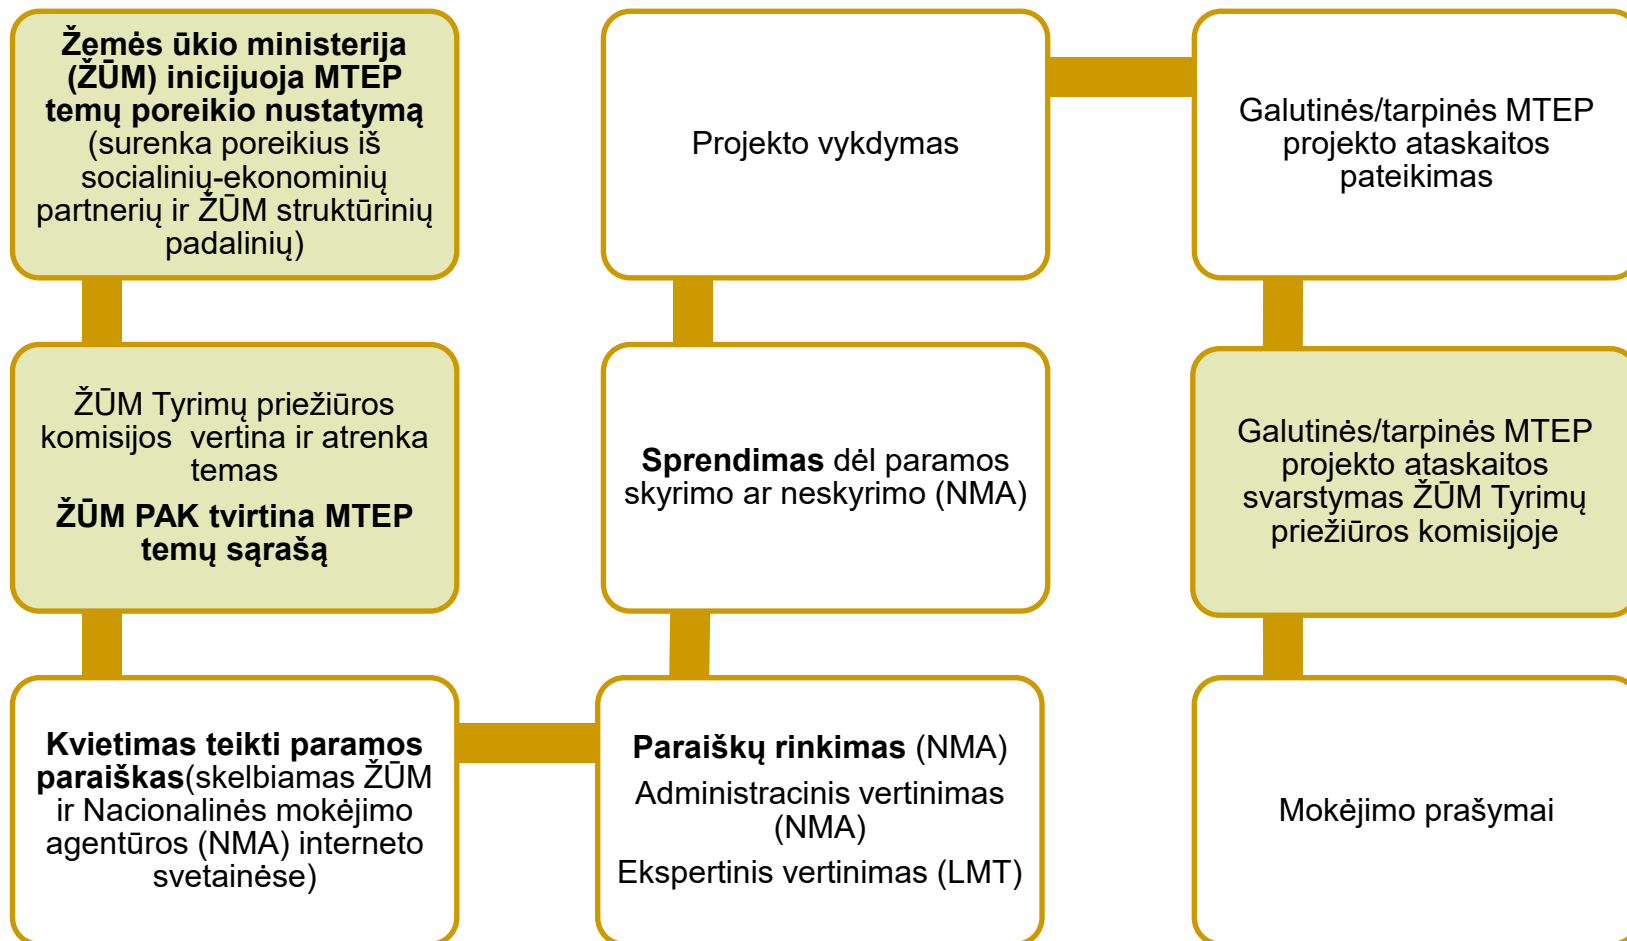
Žemės ūkio ministerija (ŽŪM) inicijuoja MTEP temų poreikio nustatymą (surenka poreikius iš socialinių-ekonominių partnerių ir ŽŪM struktūrinių padalinių)

ŽŪM Tyrimų priežiūros komisijos vertina ir atrenka temas

ŽŪM PAK tvirtina MTEP temų sąrašą

Kvietimas teikti paramos paraiškas(skelbiamas ŽŪM ir Nacionalinės mokėjimo agentūros (NMA) interneto svetainėse)

Paraiškų rinkimas (NMA)

Administracinis vertinimas (NMA)

Ekspertinis vertinimas (LMT)

Sprendimas dėl paramos skyrimo ar neskyrimo (NMA)

Projekto vykdymas

Galutinės/tarpinės MTEP projekto ataskaitos pateikimas

Galutinės/tarpinės MTEP projekto ataskaitos svarstymas ŽŪM Tyrimų priežiūros komisijoje

Mokėjimo prašymai